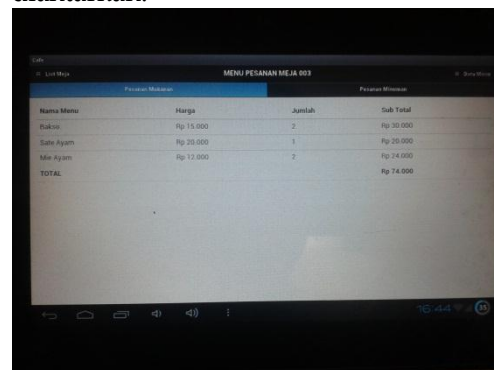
Cafe

List Meja | MENU PESANAN MEJA 003 | Data Menu

Pesanan Makanan | Pesanan Minuman

| Nama Menu | Harga | Jumlah | Sub Total |
|---|---|---|---|
| Bakso | Rp 15.000 | 2 | Rp 30.000 |
| Sate Ayam | Rp 20.000 | 1 | Rp 20.000 |
| Mie Ayam | Rp 12.000 | 2 | Rp 24.000 |
| TOTAL | | | Rp 74.000 |

16:44